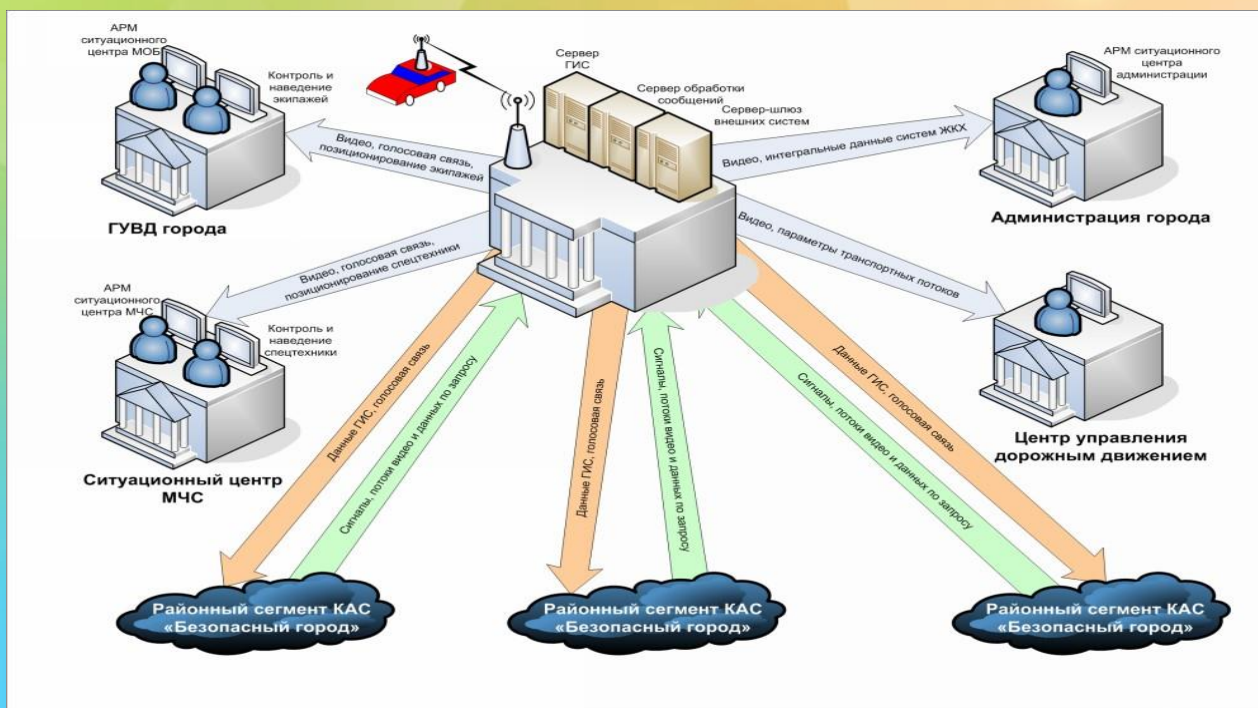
АРМ ситуационного центра МОБ

Контроль и наведение экипажей

Сервер ГИС

Сервер обработки сообщений

Сервер-шлюз внешних систем

АРМ ситуационного центра администрации

Видео, голосовая связь, позиционирование экипажей

Видео, интегральные данные систем ЖКХ

ГУВД города

Администрация города

Видео, параметры транспортных потоков

Видео, голосовая связь, позиционирование спецтехники

АРМ ситуационного центра МЧС

Контроль и наведение спецтехники

Данные ГИС, голосовая связь

Сигналы, потоки видео и данных по запросу

Данные ГИС, голосовая связь

Сигналы, потоки видео и данных по запросу

Данные ГИС, голосовая связь

Сигналы, потоки видео и данных по запросу

Центр управления дорожным движением

Ситуационный центр МЧС

Районный сегмент КАС «Безопасный город»

Районный сегмент КАС «Безопасный город»

Районный сегмент КАС «Безопасный город»